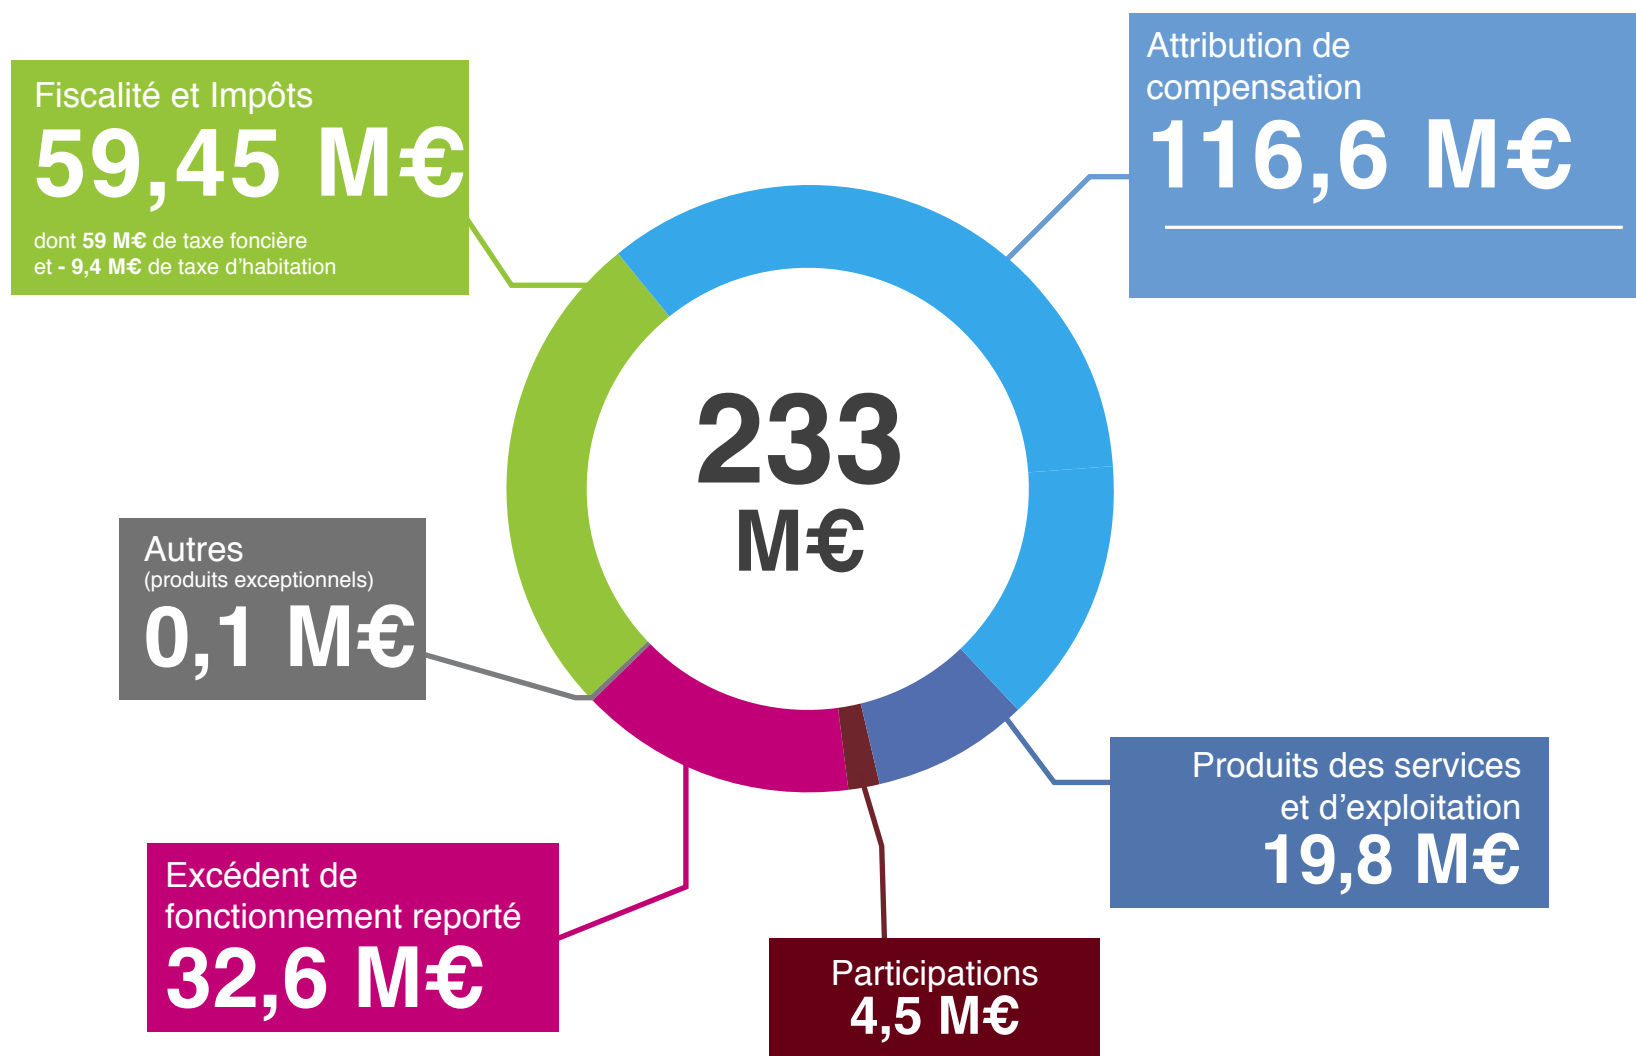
Fiscalité et Impôts
59,45 M€
dont 59 M€ de taxe foncière
et - 9,4 M€ de taxe d'habitation

Attribution de compensation
116,6 M€

233
M€

Autres
(produits exceptionnels)
0,1 M€

Produits des services et d'exploitation
19,8 M€

Excédent de fonctionnement reporté
32,6 M€

Participations
4,5 M€